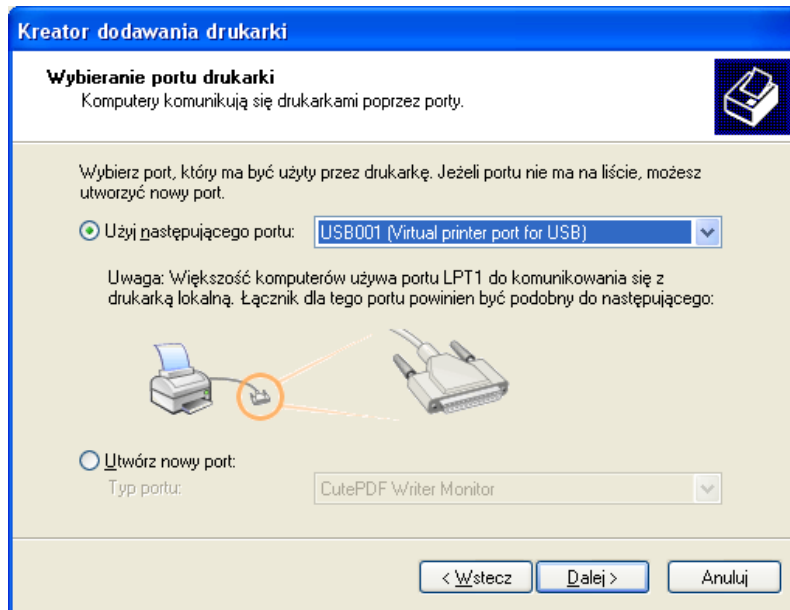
Kreator dodawania drukarki

Wybieranie portu drukarki
Komputery komunikują się drukarkami poprzez porty.

Wybierz port, który ma być użyty przez drukarkę. Jeżeli portu nie ma na liście, możesz utworzyć nowy port.

Użyj następującego portu: USB001 (Virtual printer port for USB)

Uwaga: Większość komputerów używa portu LPT1 do komunikowania się z drukarką lokalną. Łącznik dla tego portu powinien być podobny do następującego:

Utwórz nowy port:
Typ portu: CutePDF Writer Monitor

< Wstecz | Dalej > | Anuluj